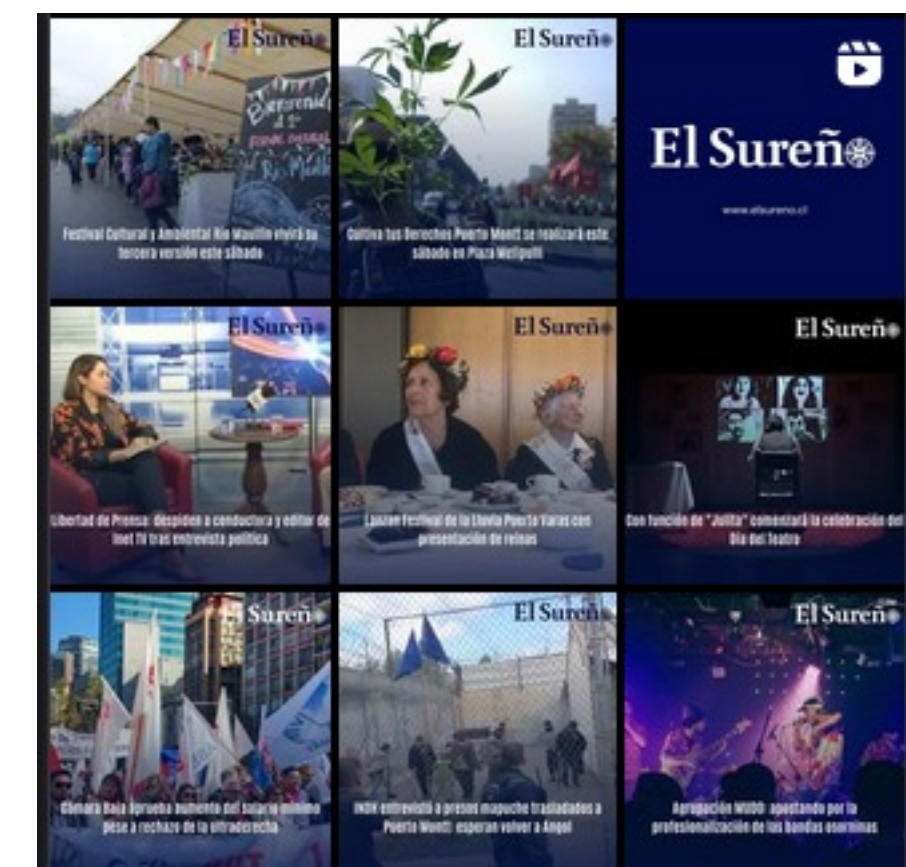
El Sureño

Festival Cultural y Ambiental Río Maullín vivirá su tercera versión este sábado

El Sureño

Cultiva tus Derechos Puerto Montt se realizará este sábado en Plaza Melipulli

El Sureño

www.elsureno.cl

El Sureño

Libertad de Prensa: despiden a conductora y editor de Inet TV tras entrevista política

El Sureño

Lanzan Festival de la Lluvia Puerto Varas con presentación de reinas

El Sureño

Con función de "Julita" comenzará la celebración del Día del Teatro

El Sureño

Cámara Baja aprueba aumento del salario mínimo pese a rechazo de la ultraderecha

El Sureño

INDH entrevistó a presos mapuche trasladados a Puerto Montt: esperan volver a Angol

El Sureño

Agrupación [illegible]: apostando por la profesionalización de las bandas emergentes